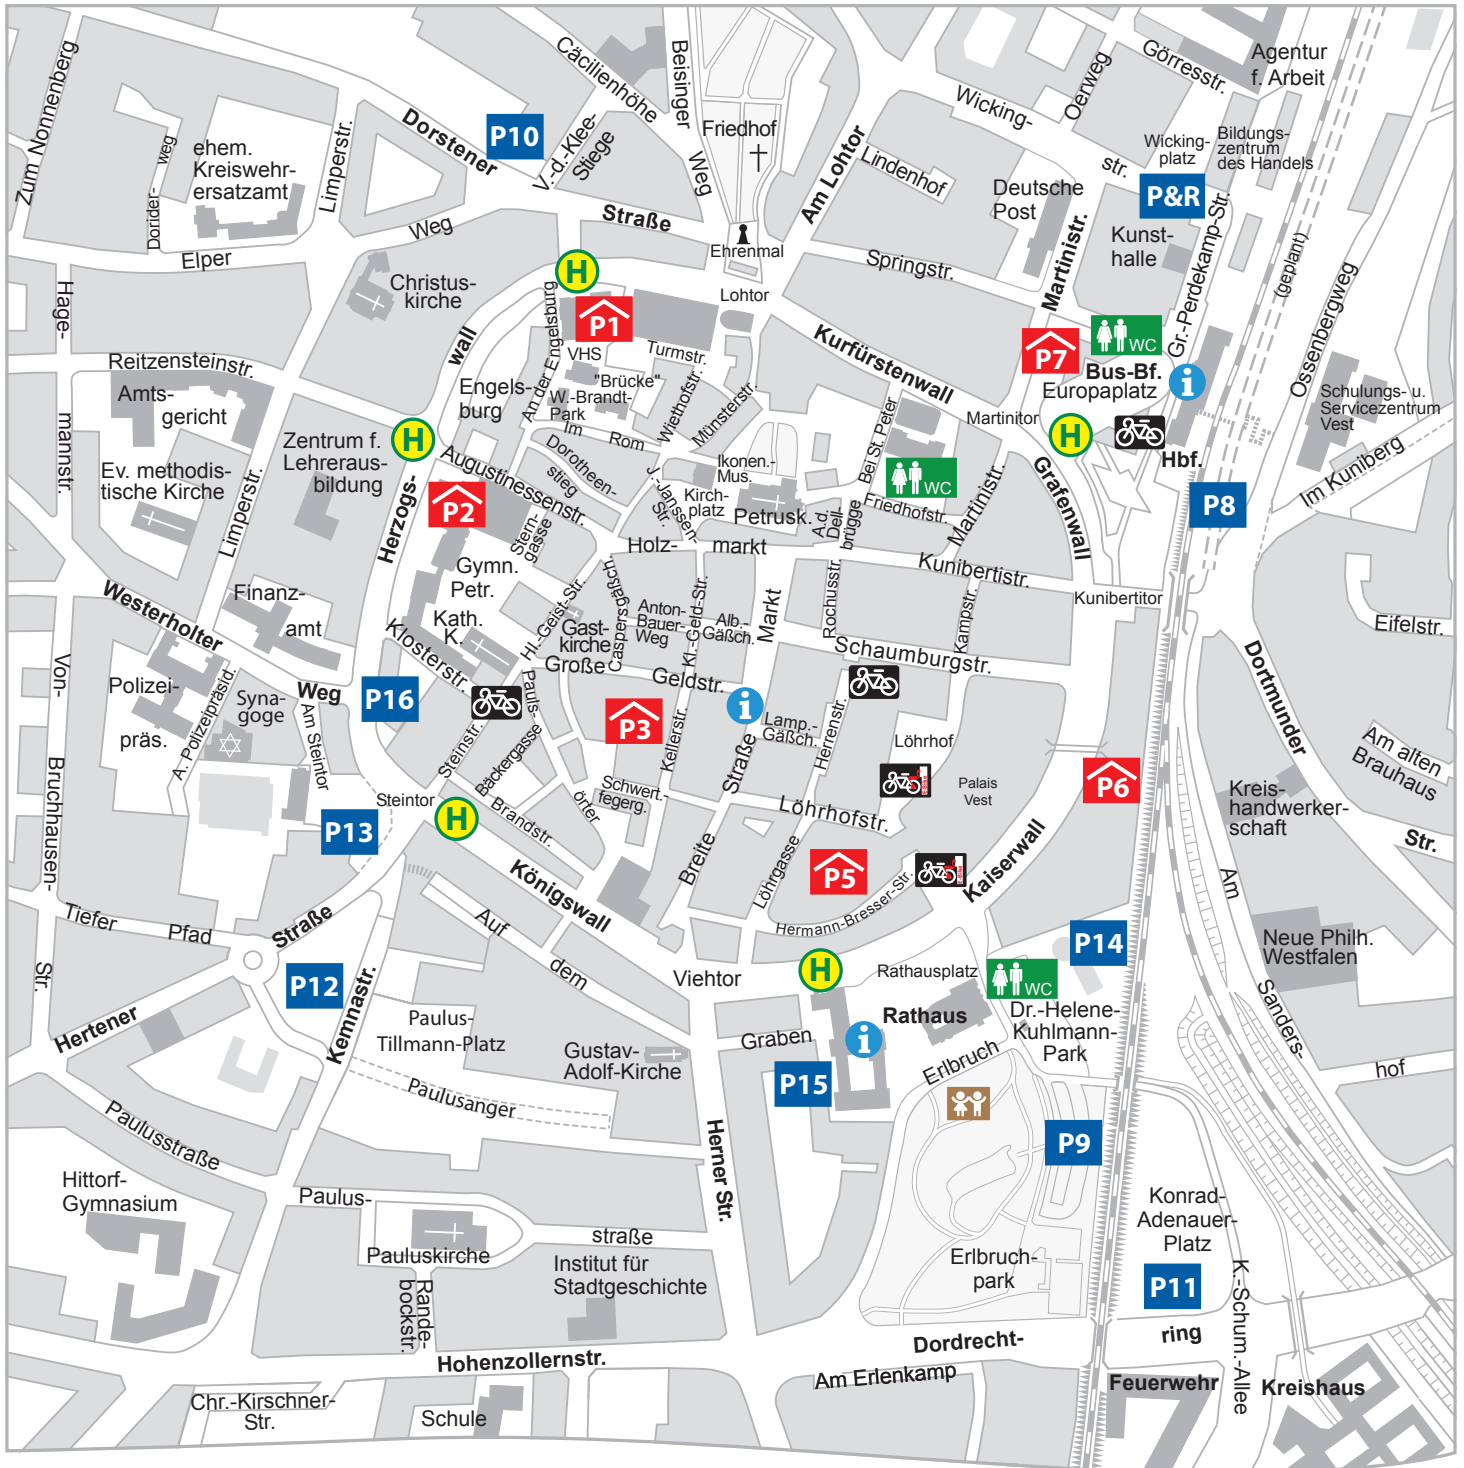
Zum Nonnenberg
Cäcilienhöhe
Beisinger Weg
Friedhof
Görresstr.
Agentur f. Arbeit
P10
Dorstener Straße
V.-d.-Klee-Stiege
Wicking-
Oerweg
Wicking-platz
Bildungs-zentrum des Handels
ehem. Kreiswehr-ersatzamt
Dorider-weg
Limperstr.
Am Lohtor
Lindenhof
str.
Deutsche Post
P&R
Weg
Elper
Ehrenmal
Springstr.
Martinistr.
Kunst-halle
Gr.-Perdekamp-Str.
(geplant)
Hage-
Christus-kirche
H
Lohtor
Ossenbergweg
P1
wall
Am der Engelsburg
VHS
Turmstr.
Kurfürstenwall
P7
WC
Reitzensteinstr.
"Brücke"
Bus-Bf. Europaplatz
Amts-gericht
Engels-burg
W.-Brandt-Park
Wiethofstr.
Münsterstr.
Martinitor
Schulungs- u. Servicezentrum Vest
mannstr.
Im Rom
H
Zentrum f. Lehreraus-bildung
Bei St. Peter
Ikonen.-Mus.
Hbf.
Im Kuniberg
Ev. methodis-tische Kirche
Augustinessenstr.
Dorotheen-stieg
WC
Grafenwall
Limperstr.
P2
J.-Janssen-Str.
Kirch-platz
Petrusk.
A.d. Dellbrügge
Friedhofstr.
P8
Herzogs-wall
Stern-gasse
Holz-markt
Martinistr.
Gymn. Petr.
Kunibertistr.
Westerholter
Finanz-amt
Kath. K.
Hl.-Geist-Str.
Caspersgäßch.
Anton-Bauer-Weg
Kl.-Geldstr.
Alb.-Gäßch.
Markt
Rochusstr.
Kampstr.
Kunibertitor
Eifelstr.
Von-
Klosterstr.
Gast-kirche
Große
Schaumburgstr.
Dortmunder
Polizei-präs.
Weg
P16
Geldstr.
A.-Polizeipräsid.
Syna-goge
Am Steintor
Pauls-
P3
Kellerstr.
Lamp.-Gäßch.
Herrenstr.
Löhrhof
Am alten Brauhaus
Bruchhausen-
Steinstr.
Bäckergasse
Straße
Palais Vest
P6
Kreis-handwerker-schaft
Steintor
P13
H
Brandstr.
Schwert-fegerg.
örter
Löhrhofstr.
Kaiserwall
Str.
Breite
Löhrgasse
P5
Am
Königswall
Hermann-Bresser-Str.
Tiefer Pfad
Straße
Auf dem
P14
Neue Philh. Westfalen
Str.
Viehtor
H
Rathausplatz
WC
P12
Kemnastr.
Sanders-
Hertener
Paulus-Tillmann-Platz
Graben
Rathaus
Dr.-Helene-Kuhlmann-Park
Gustav-Adolf-Kirche
Erlbruch
hof
Paulusanger
P15
Paulusstraße
Herner Str.
P9
Hittorf-Gymnasium
Paulus-
straße
Konrad-Adenauer-Platz
Pauluskirche
Institut für Stadtgeschichte
Erlbruch-park
Rande-bockstr.
P11
K.-Schum.-Allee
Dordrecht-ring
Hohenzollernstr.
Am Erlenkamp
Feuerwehr
Kreishaus
Chr.-Kirschner-Str.
Schule